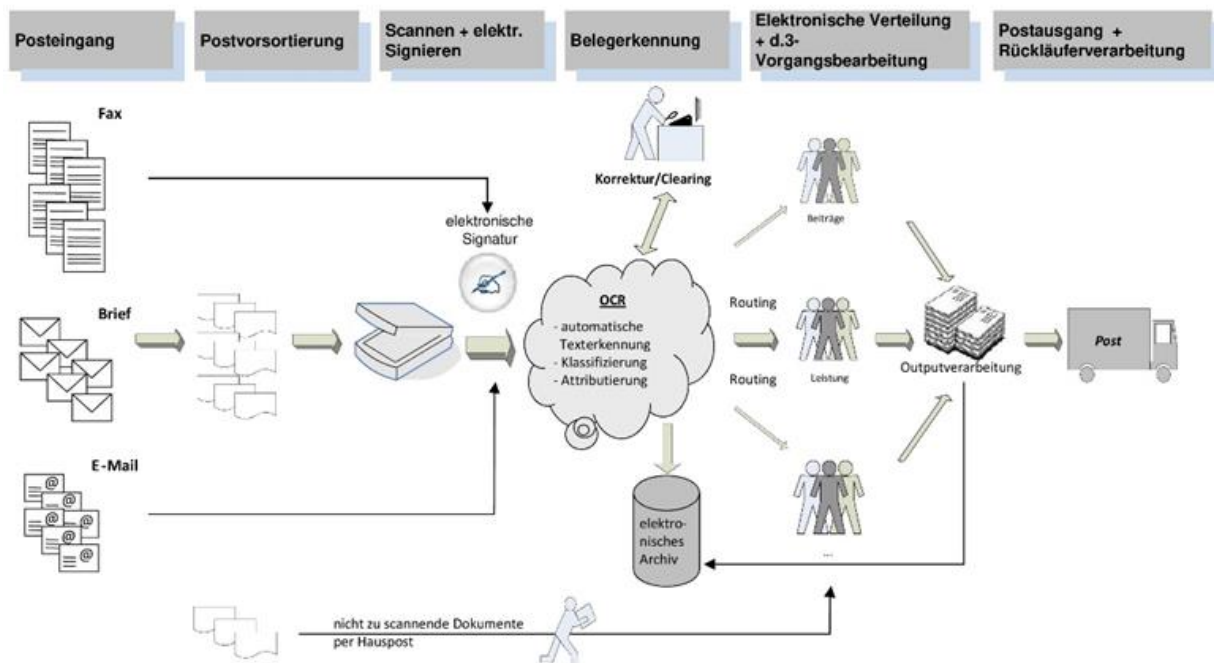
Posteingang

Postvorsortierung

Scannen + elektr. Signieren

Belegerkennung

Elektronische Verteilung + d.3-Vorgangsbearbeitung

Postausgang + Rückläuferverarbeitung

Fax

Brief

E-Mail

elektronische Signatur

Korrektur/Clearing

OCR
- automatische Texterkennung
- Klassifizierung
- Attributierung

elektronisches Archiv

Routing

Routing

Beiträge

Leistung

...

Outputverarbeitung

Post

nicht zu scannende Dokumente per Hauspost